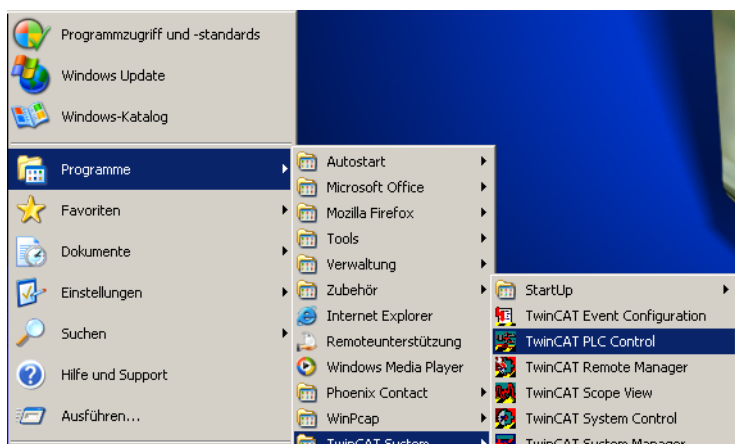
Programmzugriff und -standards
Windows Update
Windows-Katalog
Programme
Favoriten
Dokumente
Einstellungen
Suchen
Hilfe und Support
Ausführen...

Autostart
Microsoft Office
Mozilla Firefox
Tools
Verwaltung
Zubehör
Internet Explorer
Remoteunterstützung
Windows Media Player
Phoenix Contact
WinPcap
TwinCAT System

StartUp
TwinCAT Event Configuration
TwinCAT PLC Control
TwinCAT Remote Manager
TwinCAT Scope View
TwinCAT System Control
TwinCAT System Manager